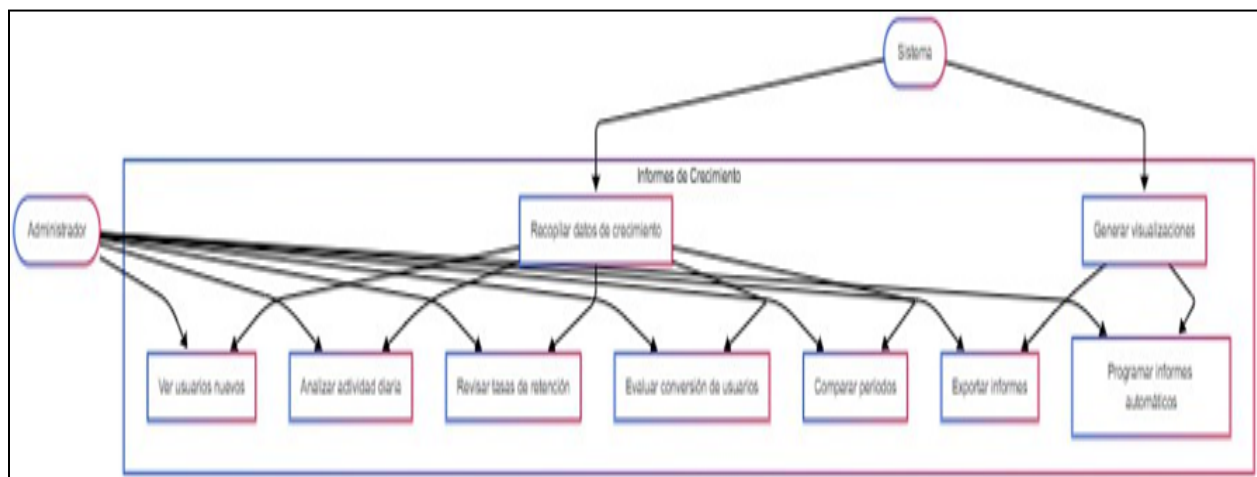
Sistema

Informes de Crecimiento

Administrador

Recopilar datos de crecimiento

Generar visualizaciones

Ver usuarios nuevos

Analizar actividad diaria

Revisar tasas de retención

Evaluar conversión de usuarios

Comparar periodos

Exportar informes

Programar informes automáticos